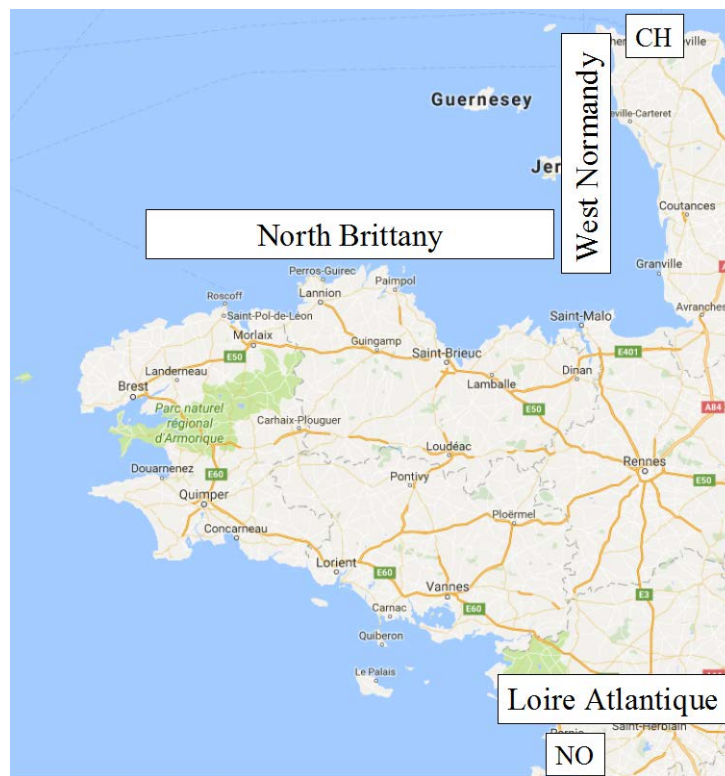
CH
Guernesey
West Normandy
Jer
ville-Carteret
Coutances
North Brittany
Granville
Perros-Guirec
Paimpol
Roscoff
Lannion
Saint-Pol-de-Leon
Morlaix
Guingamp
Saint-Malo
Avranches
E50
Landerneau
Saint-Brieuc
Dinan
E401
Brest
Lamballe
Parc naturel régional d'Armorique
Carhaix-Plouguer
E50
A84
Loudéac
Rennes
Douarnenez
E50
Pontivy
Quimper
Ploërmel
Concarneau
Lorient
E60
Vannes
E60
E3
Carnac
Quiberon
Le Palais
Loire Atlantique
Saint-Herblain
NO